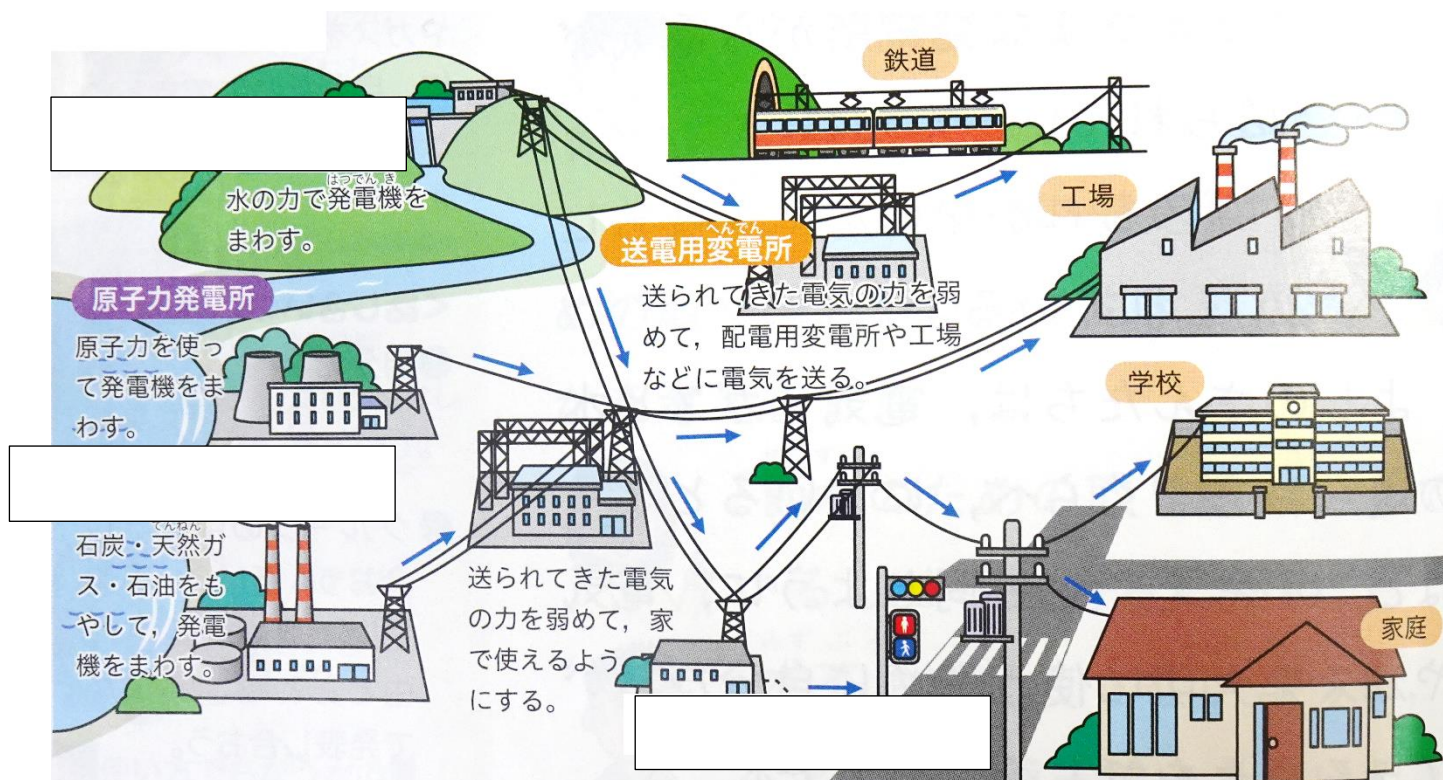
鉄道

工場

はつでんき
水の力で発電機をまわす。

へんでん
送電用変電所

送られてきた電気の力を弱めて，配電用変電所や工場などに電気を送る。

原子力発電所

原子力を使って発電機をまわす。

学校

てんねん
石炭・天然ガス・石油をもやして，発電機をまわす。

送られてきた電気の力を弱めて，家で使えるようにする。

家庭